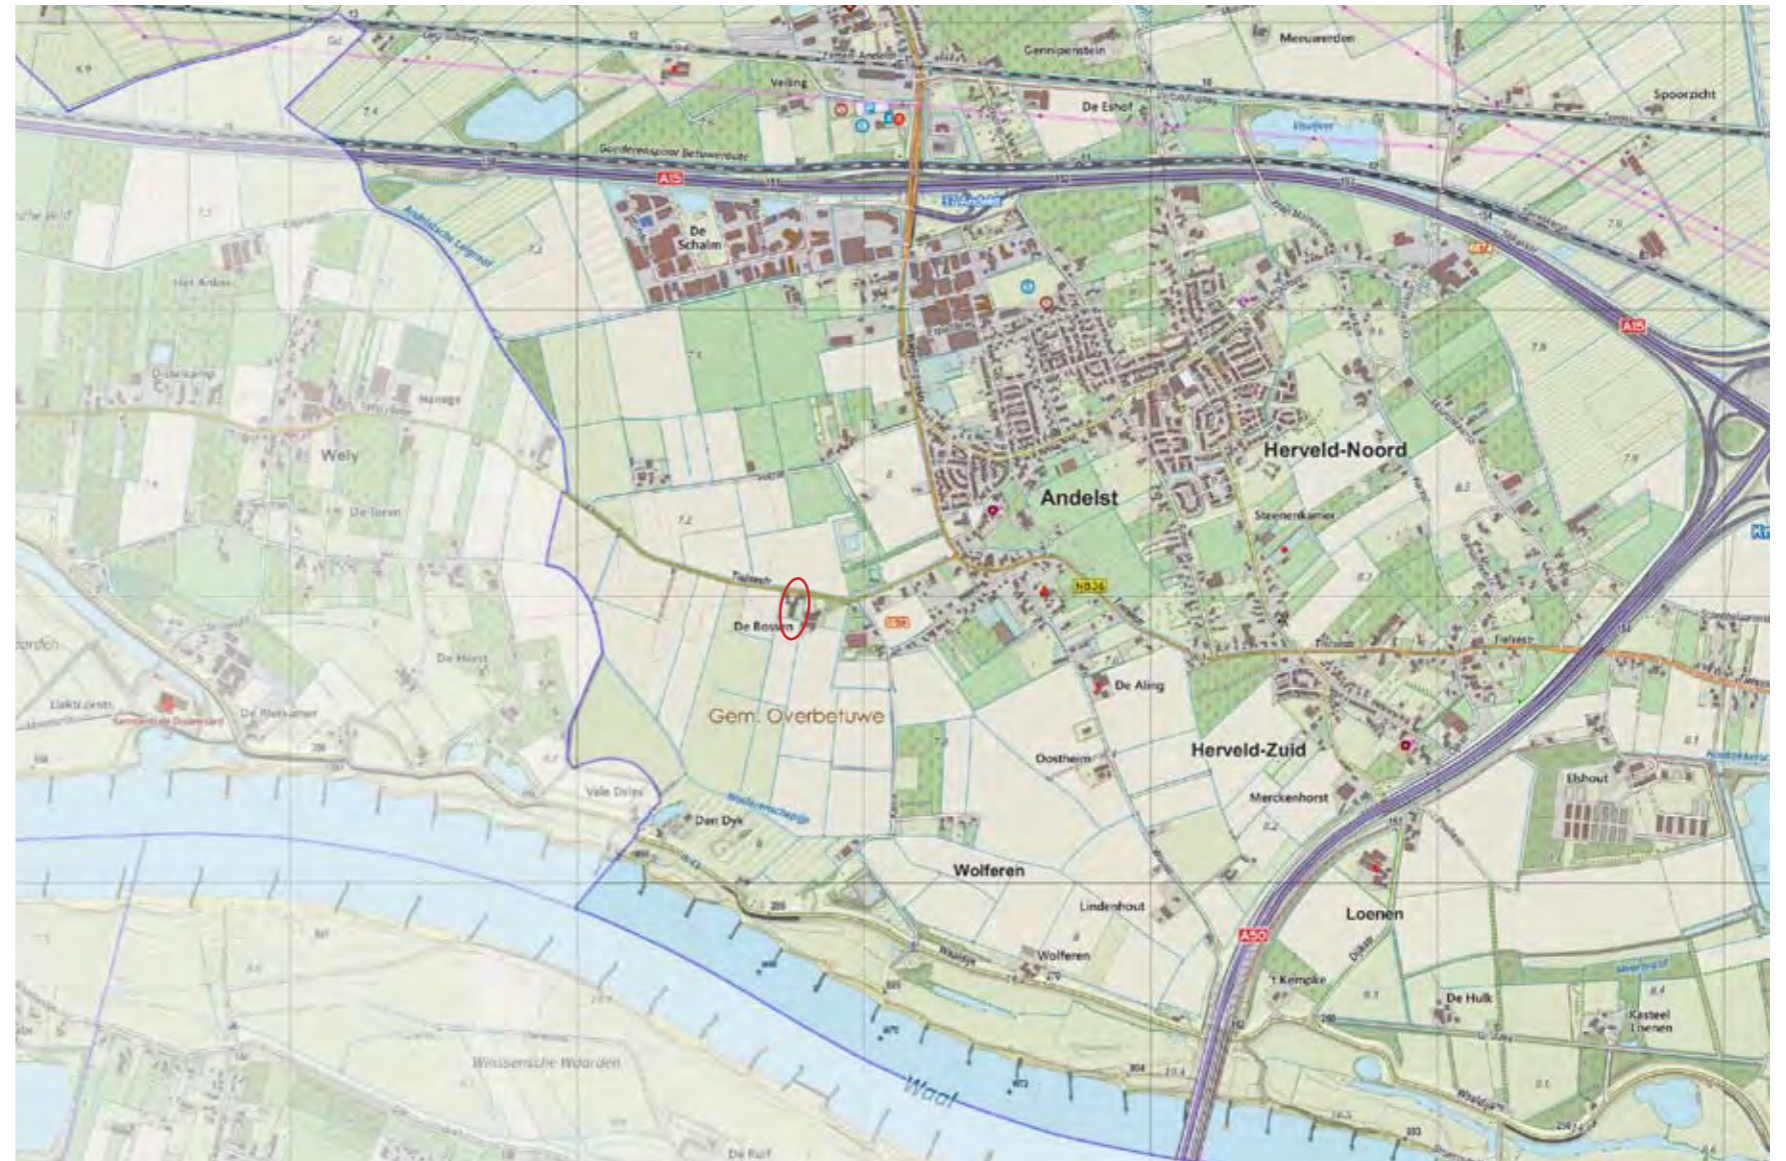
Gennipenstein
Meeuwerden
Veiling
De Eshof
Spoorzicht
A15
De Schalm
Andelstse Leigraaf
Het Anker
A15
Wely
De Toren
Herveld-Noord
Andelst
Steenenkamer
N836
De Bossen
Gem. Overbetuwe
De Horst
De Aling
Herveld-Zuid
Oostheim
Merckenhorst
Elshout
Vale Dries
Den Dyk
Wolferen
Lindenhout
Loenen
A50
Wolferen
't Kempke
De Hulk
Kasteel Loenen
Wissensche Waarden
Waal
De Ruif